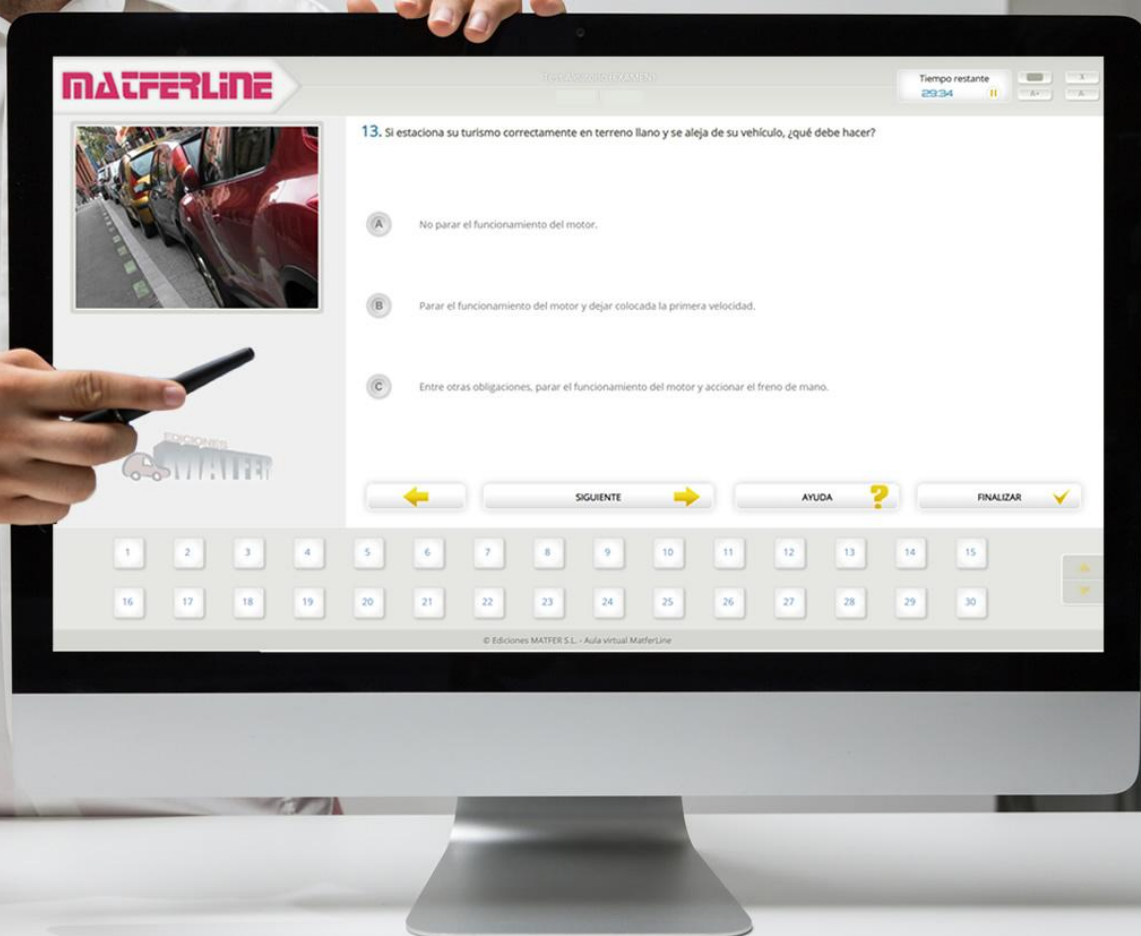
MATFERLINE

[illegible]

Tiempo restante
29:34

A+ A-

13. Si estaciona su turismo correctamente en terreno llano y se aleja de su vehículo, ¿qué debe hacer?

A No parar el funcionamiento del motor.

B Parar el funcionamiento del motor y dejar colocada la primera velocidad.

C Entre otras obligaciones, parar el funcionamiento del motor y accionar el freno de mano.

EDICIONES MATFER

SIGUIENTE

AYUDA

FINALIZAR

1 2 3 4 5 6 7 8 9 10 11 12 13 14 15

16 17 18 19 20 21 22 23 24 25 26 27 28 29 30

© Ediciones MATFER S.L. - Aula virtual MatferLine